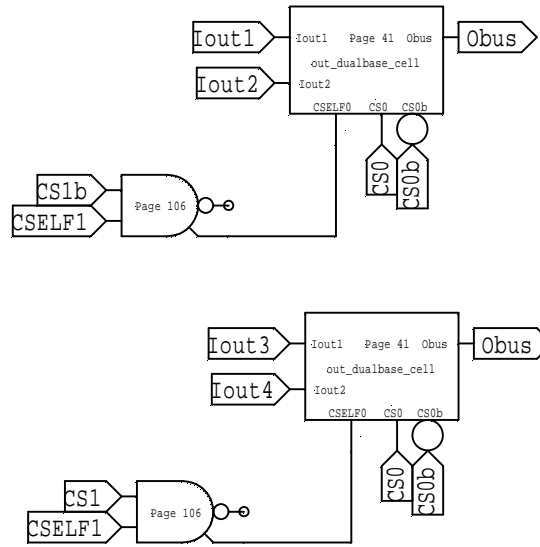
Iout1
Iout1 Page 41 Obus
out_dualbase_cell
Obus
Iout2
Iout2
CSELF0 CS0 CS0b
CS0
CS0b
CS1b
CSELF1
Page 106

Iout3
Iout1 Page 41 Obus
out_dualbase_cell
Obus
Iout4
Iout2
CSELF0 CS0 CS0b
CS0
CS0b
CS1
CSELF1
Page 106